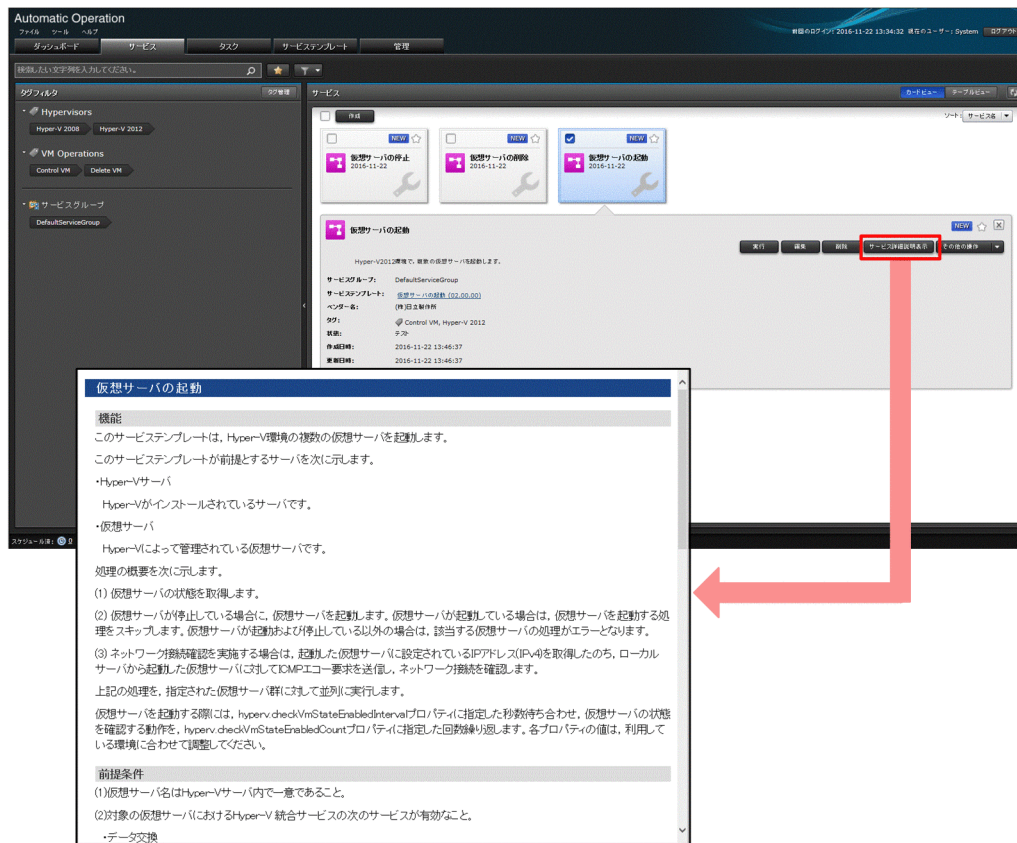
Automatic Operation
ファイル ツール ヘルプ
前回のログイン: 2016-11-22 13:34:32 現在のユーザー: System ログアウト
ダッシュボード サービス タスク サービステンプレート 管理
検索したい文字列を入力してください。
タグフィルタ タグ管理
Hypervisors
Hyper-V 2008 Hyper-V 2012
VM Operations
Control VM Delete VM
サービスグループ
DefaultServiceGroup
スケジュール済: 0
サービス
カードビュー テーブルビュー
作成
ソート: サービス名
NEW
仮想サーバの停止
2016-11-22
NEW
仮想サーバの削除
2016-11-22
NEW
仮想サーバの起動
2016-11-22
仮想サーバの起動
NEW
実行 編集 削除 サービス詳細説明表示 その他の操作
Hyper-V2012環境で、複数の仮想サーバを起動します。
サービスグループ: DefaultServiceGroup
サービステンプレート: 仮想サーバの起動 (02.00.00)
ベンダー名: (株)日立製作所
タグ: Control VM, Hyper-V 2012
状態: テスト
作成日時: 2016-11-22 13:46:37
更新日時: 2016-11-22 13:46:37

仮想サーバの起動

機能

このサービステンプレートは，Hyper-V環境の複数の仮想サーバを起動します。

このサービステンプレートが前提とするサーバを次に示します。

・Hyper-Vサーバ

Hyper-Vがインストールされているサーバです。

・仮想サーバ

Hyper-Vによって管理されている仮想サーバです。

処理の概要を次に示します。

(1) 仮想サーバの状態を取得します。

(2) 仮想サーバが停止している場合に，仮想サーバを起動します。仮想サーバが起動している場合は，仮想サーバを起動する処理をスキップします。仮想サーバが起動および停止している以外の場合は，該当する仮想サーバの処理がエラーとなります。

(3) ネットワーク接続確認を実施する場合は，起動した仮想サーバに設定されているIPアドレス(IPv4)を取得したのち，ローカルサーバから起動した仮想サーバに対してICMPエコー要求を送信し，ネットワーク接続を確認します。

上記の処理を，指定された仮想サーバ群に対して並列に実行します。

仮想サーバを起動する際には，hyperv.checkVmStateEnabledIntervalプロパティに指定した秒数待ち合わせ，仮想サーバの状態を確認する動作を，hyperv.checkVmStateEnabledCountプロパティに指定した回数繰り返します。各プロパティの値は，利用している環境に合わせて調整してください。

前提条件

(1)仮想サーバ名はHyper-Vサーバ内で一意であること。

(2)対象の仮想サーバにおけるHyper-V 統合サービスの次のサービスが有効なこと。

・データ交換